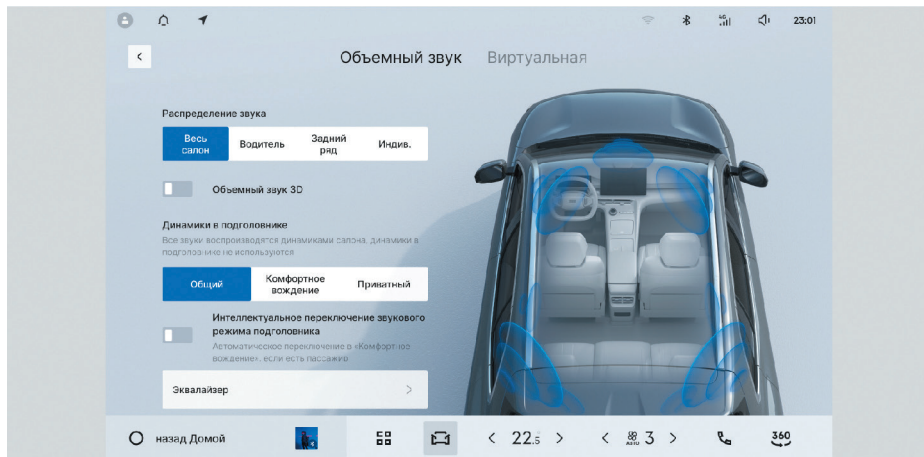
23:01

Объемный звук Виртуальная

Распределение звука

| Весь салон | Водитель | Задний ряд | Индив. |
|---|---|---|---|

Объемный звук 3D

Динамики в подголовнике

Все звуки воспроизводятся динамиками салона, динамики в подголовнике не используются

| Общий | Комфортное вождение | Приватный |
|---|---|---|

Интеллектуальное переключение звукового режима подголовника

Автоматическое переключение в «Комфортное вождение», если есть пассажир

Эквалайзер

назад Домой

22.5

AUTO 3

360